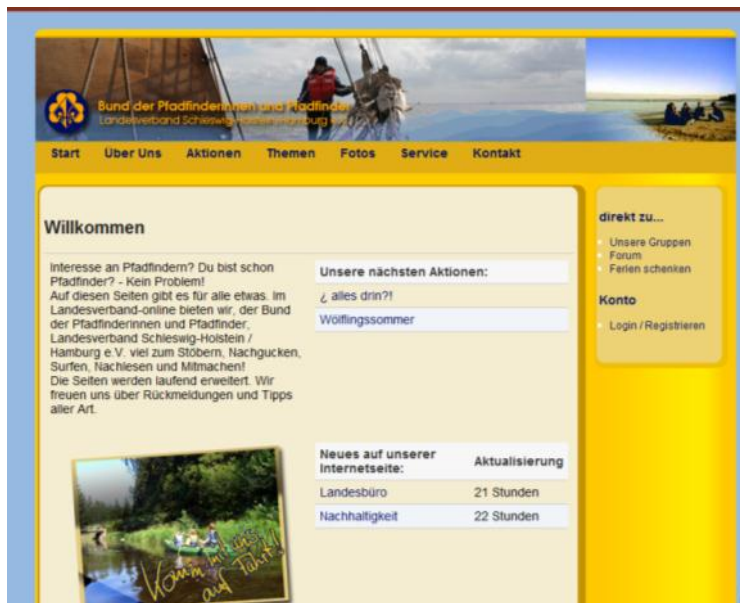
Bund der Pfadfinderinnen und Pfadfinder
Landesverband Schleswig-Holstein / Hamburg e.V.

Start Über Uns Aktionen Themen Fotos Service Kontakt

Willkommen

Interesse an Pfadfindern? Du bist schon Pfadfinder? - Kein Problem!
Auf diesen Seiten gibt es für alle etwas. Im Landesverband-online bieten wir, der Bund der Pfadfinderinnen und Pfadfinder, Landesverband Schleswig-Holstein / Hamburg e.V. viel zum Stöbern, Nachgucken, Surfen, Nachlesen und Mitmachen!
Die Seiten werden laufend erweitert. Wir freuen uns über Rückmeldungen und Tipps aller Art.

Unsere nächsten Aktionen:
¿ alles drin?!
Wölflingssommer

| Neues auf unserer Internetseite: | Aktualisierung |
|---|---|
| Landesbüro | 21 Stunden |
| Nachhaltigkeit | 22 Stunden |

Komm mit uns auf Fahrt!

direkt zu...
Unsere Gruppen
Forum
Ferien schenken

Konto
Login / Registrieren